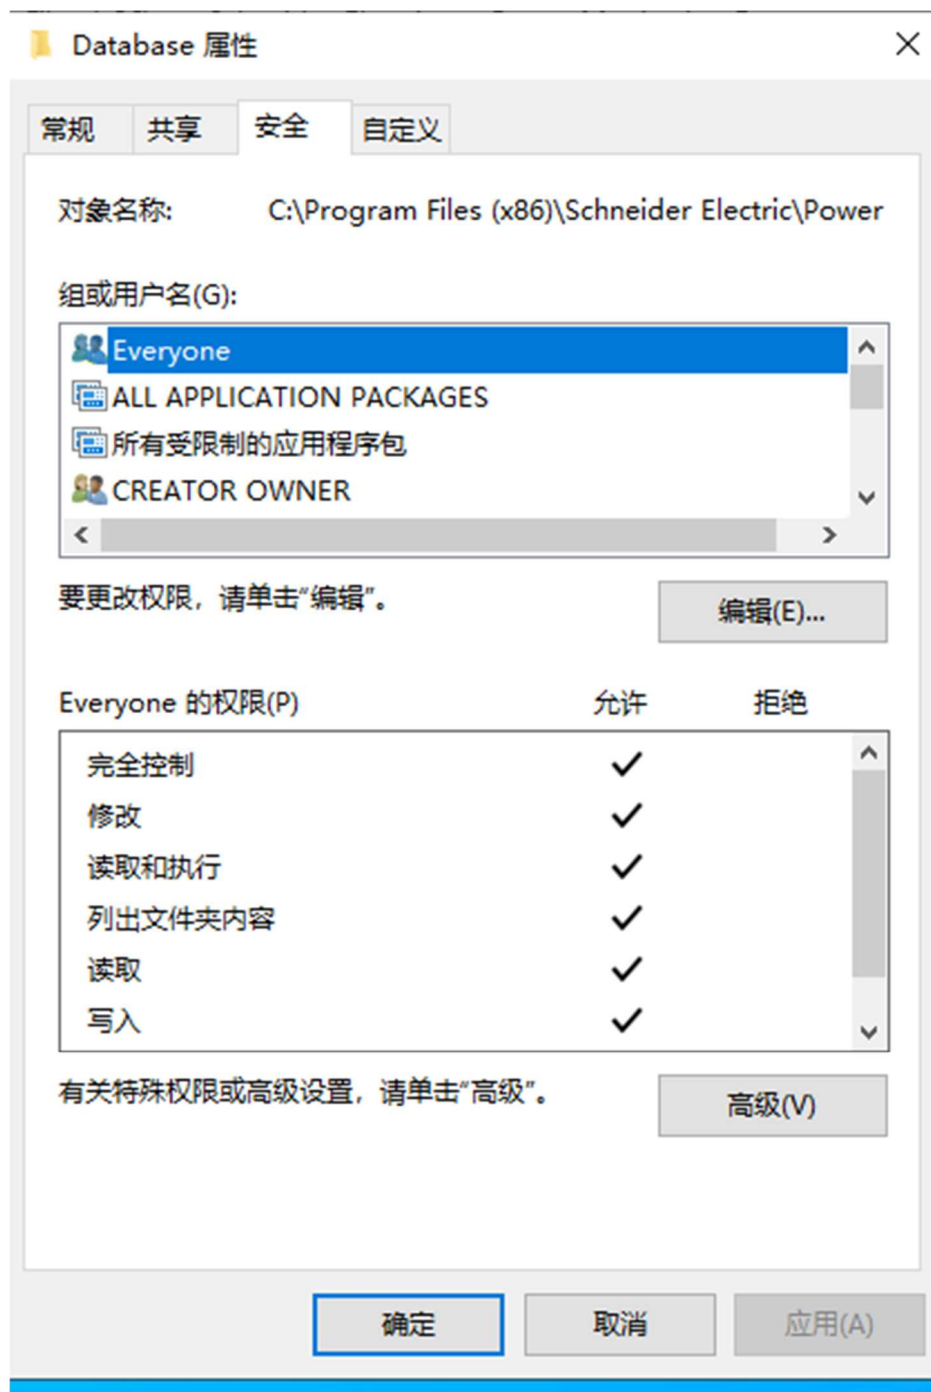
Database 属性

常规 共享 安全 自定义

对象名称: C:\Program Files (x86)\Schneider Electric\Power

组或用户名(G):

Everyone
ALL APPLICATION PACKAGES
所有受限制的应用程序包
CREATOR OWNER

要更改权限，请单击“编辑”。

编辑(E)...

| Everyone 的权限(P) | 允许 | 拒绝 |
|---|---|---|
| 完全控制 | ✓ | |
| 修改 | ✓ | |
| 读取和执行 | ✓ | |
| 列出文件夹内容 | ✓ | |
| 读取 | ✓ | |
| 写入 | ✓ | |

有关特殊权限或高级设置，请单击“高级”。

高级(V)

确定 取消 应用(A)